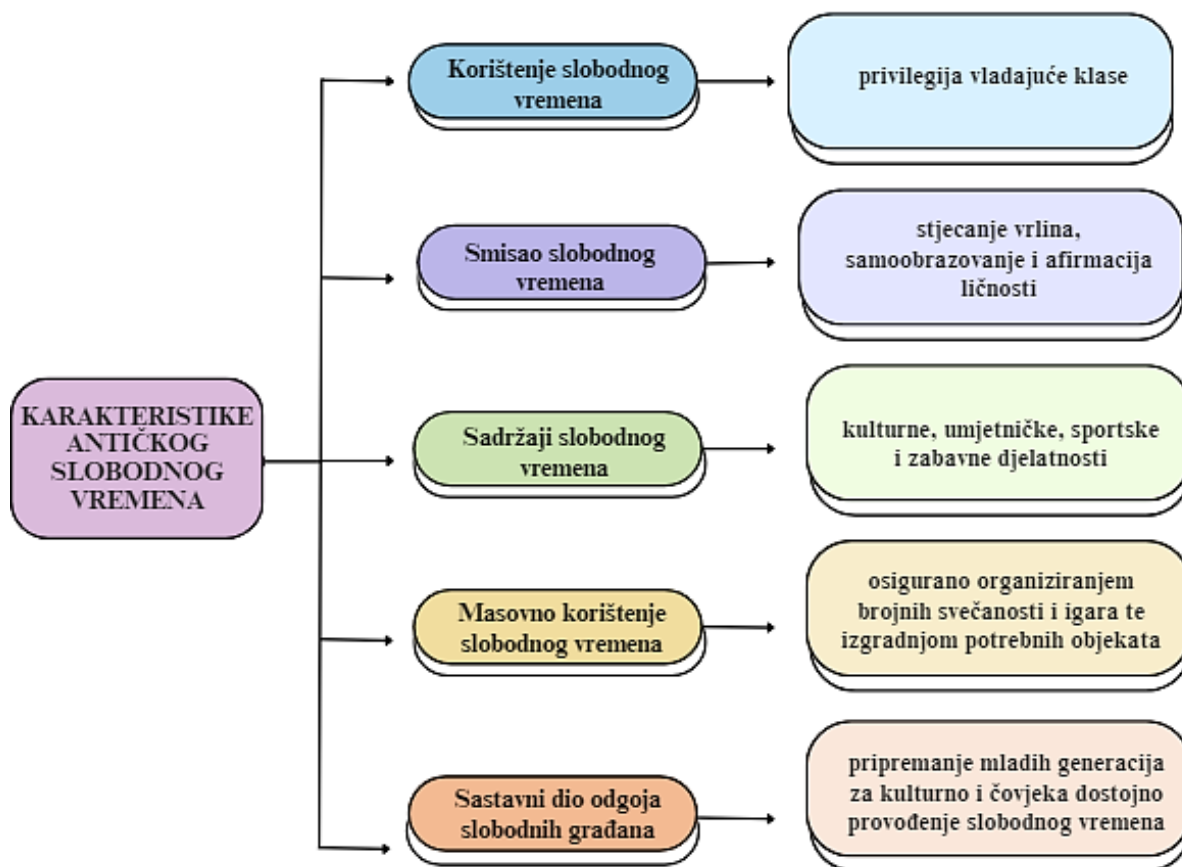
KARAKTERISTIKE ANTIČKOG SLOBODNOG VREMENA

Korištenje slobodnog vremena

privilegija vladajuće klase

Smisao slobodnog vremena

stjecanje vrlina, samoobrazovanje i afirmacija ličnosti

Sadržaji slobodnog vremena

kulturne, umjetničke, sportske i zabavne djelatnosti

Masovno korištenje slobodnog vremena

osigurano organiziranjem brojnih svečanosti i igara te izgradnjom potrebnih objekata

Sastavni dio odgoja slobodnih građana

pripremanje mladih generacija za kulturno i čovjeka dostojno provođenje slobodnog vremena